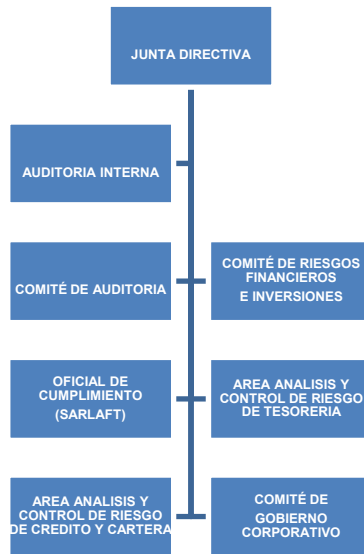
JUNTA DIRECTIVA

AUDITORIA INTERNA

COMITÉ DE AUDITORIA

COMITÉ DE RIESGOS FINANCIEROS E INVERSIONES

OFICIAL DE CUMPLIMIENTO (SARLAFT)

AREA ANALISIS Y CONTROL DE RIESGO DE TESORERIA

AREA ANALISIS Y CONTROL DE RIESGO DE CREDITO Y CARTERA

COMITÉ DE GOBIERNO CORPORATIVO